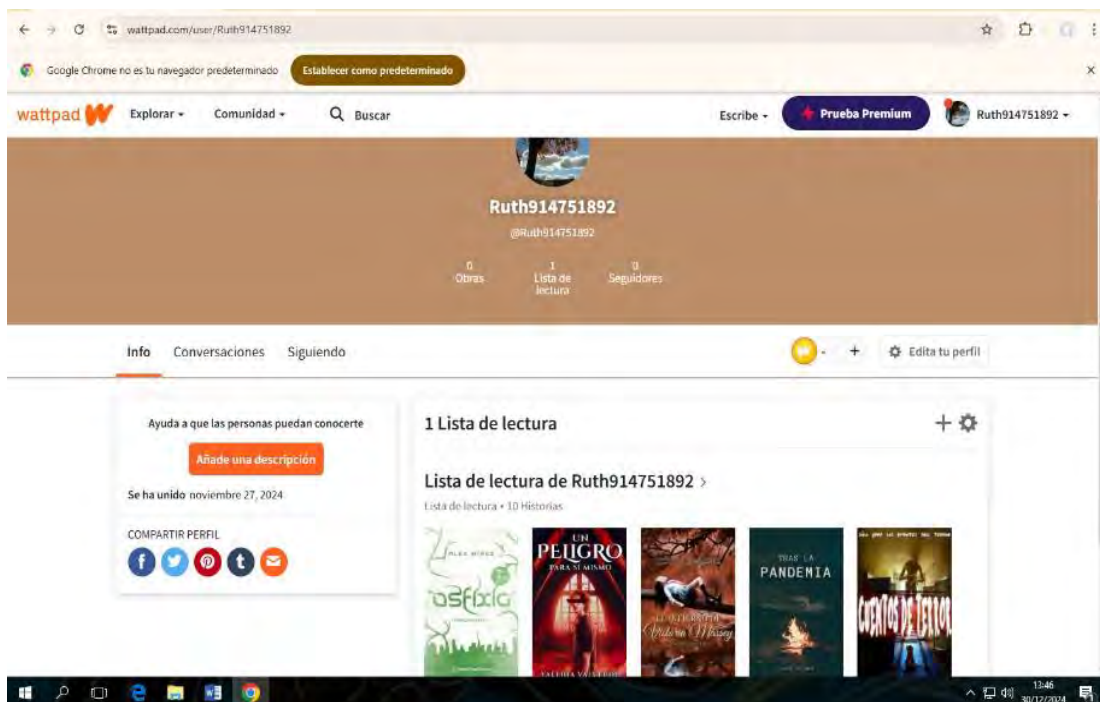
wattpad.com/user/Ruth914751892

Google Chrome no es tu navegador predeterminado

Establecer como predeterminado

wattpad

Explorar

Comunidad

Buscar

Escribe

Prueba Premium

Ruth914751892

Ruth914751892

@Ruth914751892

0
Obras

1
Lista de lectura

0
Seguidores

Info

Conversaciones

Siguiendo

Edita tu perfil

Ayuda a que las personas puedan conocerte

Añade una descripción

Se ha unido noviembre 27, 2024

COMPARTIR PERFIL

1 Lista de lectura

Lista de lectura de Ruth914751892 >

Lista de lectura • 10 Historias

ALEX MIREZ
asfixia

UN PELIGRO PARA SÍ MISMO
VALERIA VALLEJOS

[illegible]
Victoria Massey

TRAS LA PANDEMIA

CUENTOS DE TERROR

13:46
30/12/2024